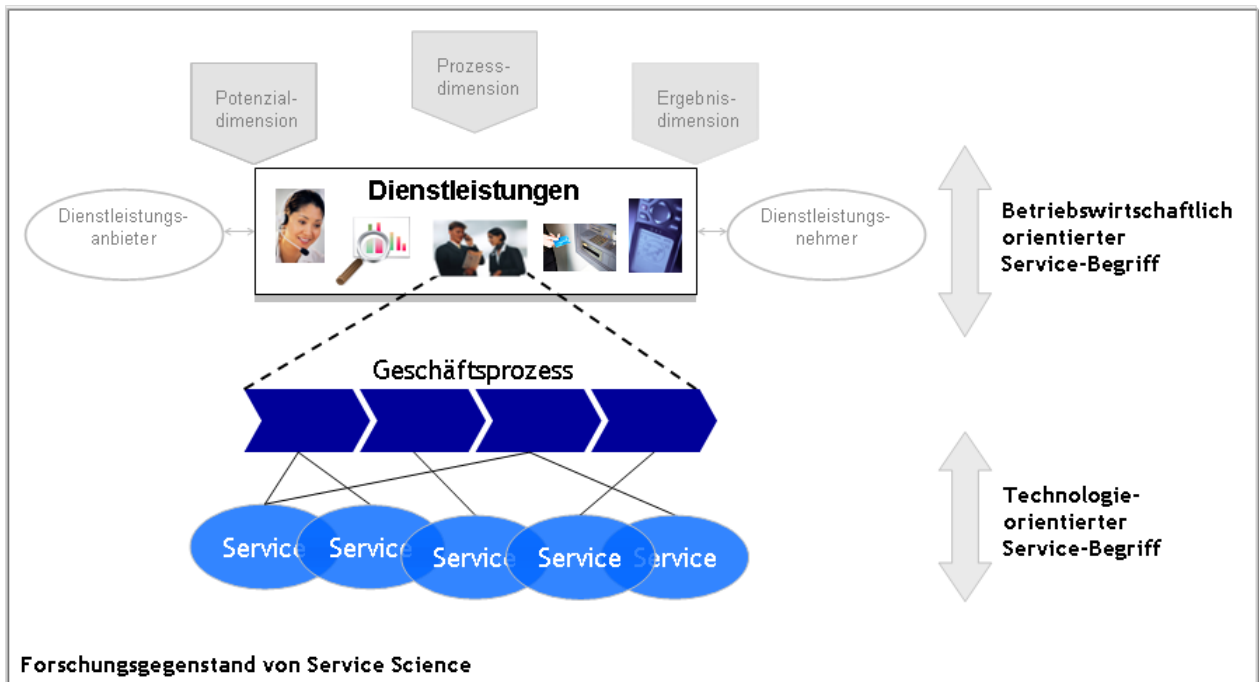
Potenzial-dimension

Prozess-dimension

Ergebnis-dimension

Dienstleistungs-anbieter

Dienstleistungen

Dienstleistungs-nehmer

Betriebswirtschaftlich orientierter Service-Begriff

Geschäftsprozess

Service

Service

Service

Service

Service

Technologie-orientierter Service-Begriff

Forschungsgegenstand von Service Science